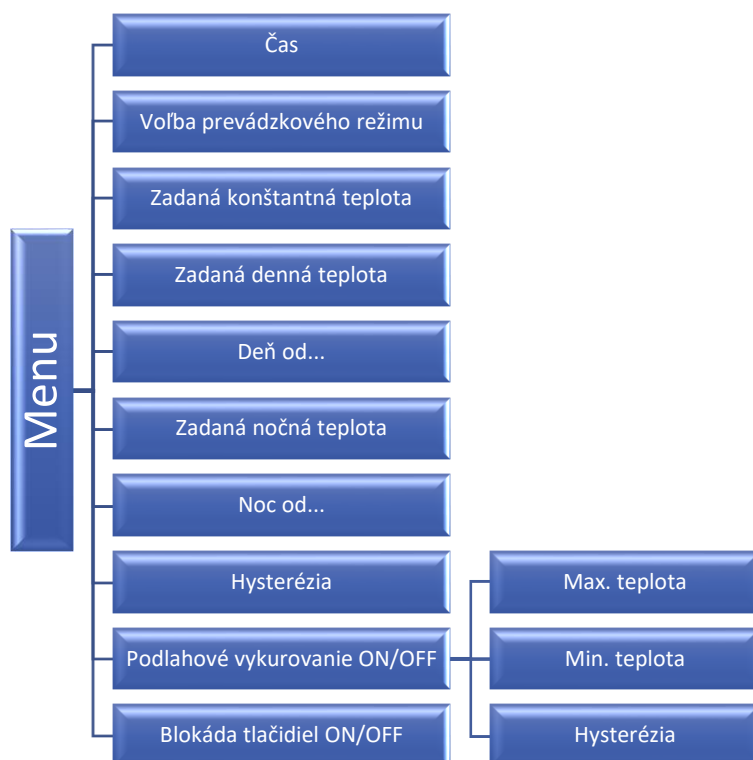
Menu

Čas

Voľba prevádzkového režimu

Zadaná konštantná teplota

Zadaná denná teplota

Deň od...

Zadaná nočná teplota

Noc od...

Hysterézia

Podlahové vykurovanie ON/OFF

Blokáda tlačidiel ON/OFF

Max. teplota

Min. teplota

Hysterézia